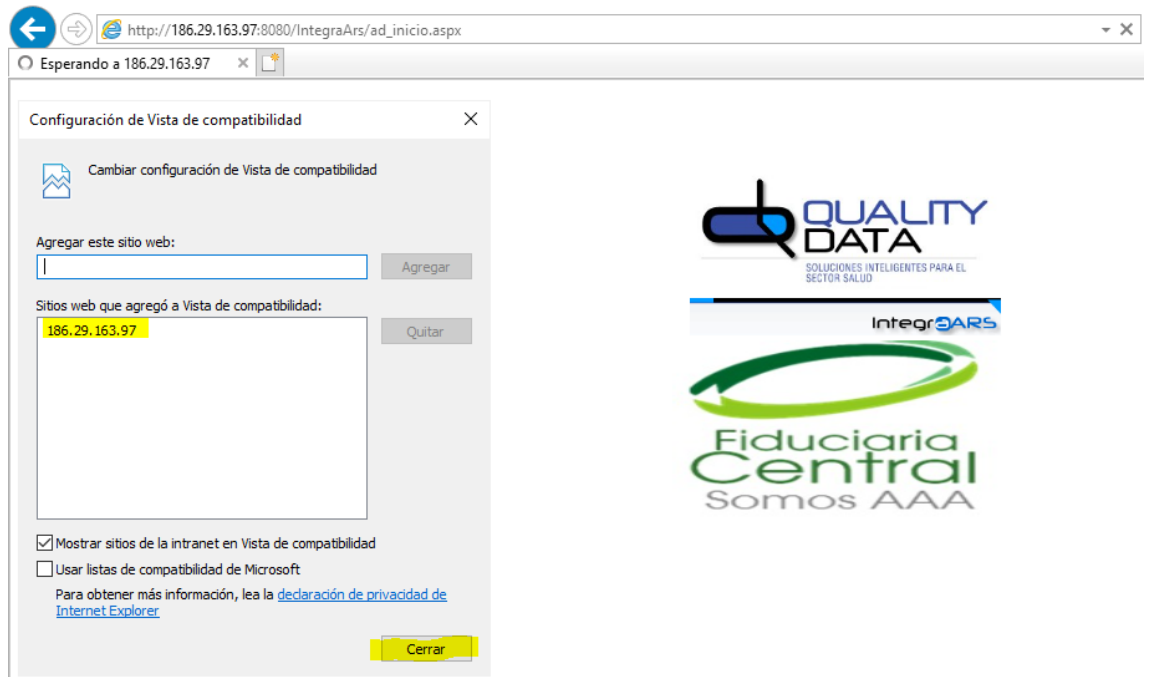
http://186.29.163.97:8080/IntegraArs/ad_inicio.aspx

Esperando a 186.29.163.97

Configuración de Vista de compatibilidad

Cambiar configuración de Vista de compatibilidad

Agregar este sitio web:

Agregar

Sitios web que agregó a Vista de compatibilidad:

186.29.163.97

Quitar

Mostrar sitios de la intranet en Vista de compatibilidad

Usar listas de compatibilidad de Microsoft

Para obtener más información, lea la declaración de privacidad de Internet Explorer

Cerrar

QUALITY DATA

SOLUCIONES INTELIGENTES PARA EL SECTOR SALUD

IntegrARS

Fiduciaria Central

Somos AAA